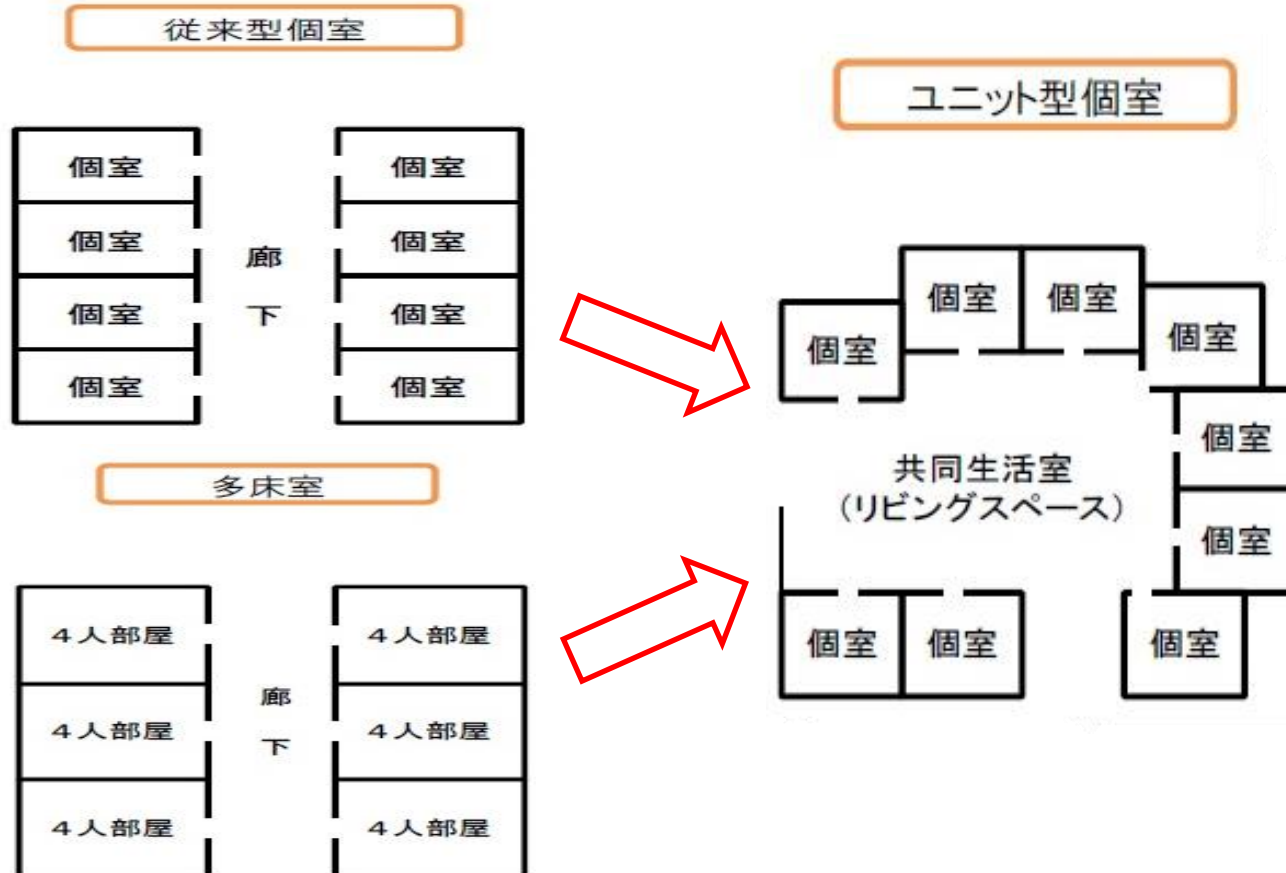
従来型個室

個室
個室
個室
個室

廊
下

個室
個室
個室
個室

多床室

4人部屋
4人部屋
4人部屋

廊
下

4人部屋
4人部屋
4人部屋

ユニット型個室

個室
個室
個室
個室
個室
個室

共同生活室
（リビングスペース）

個室
個室
個室